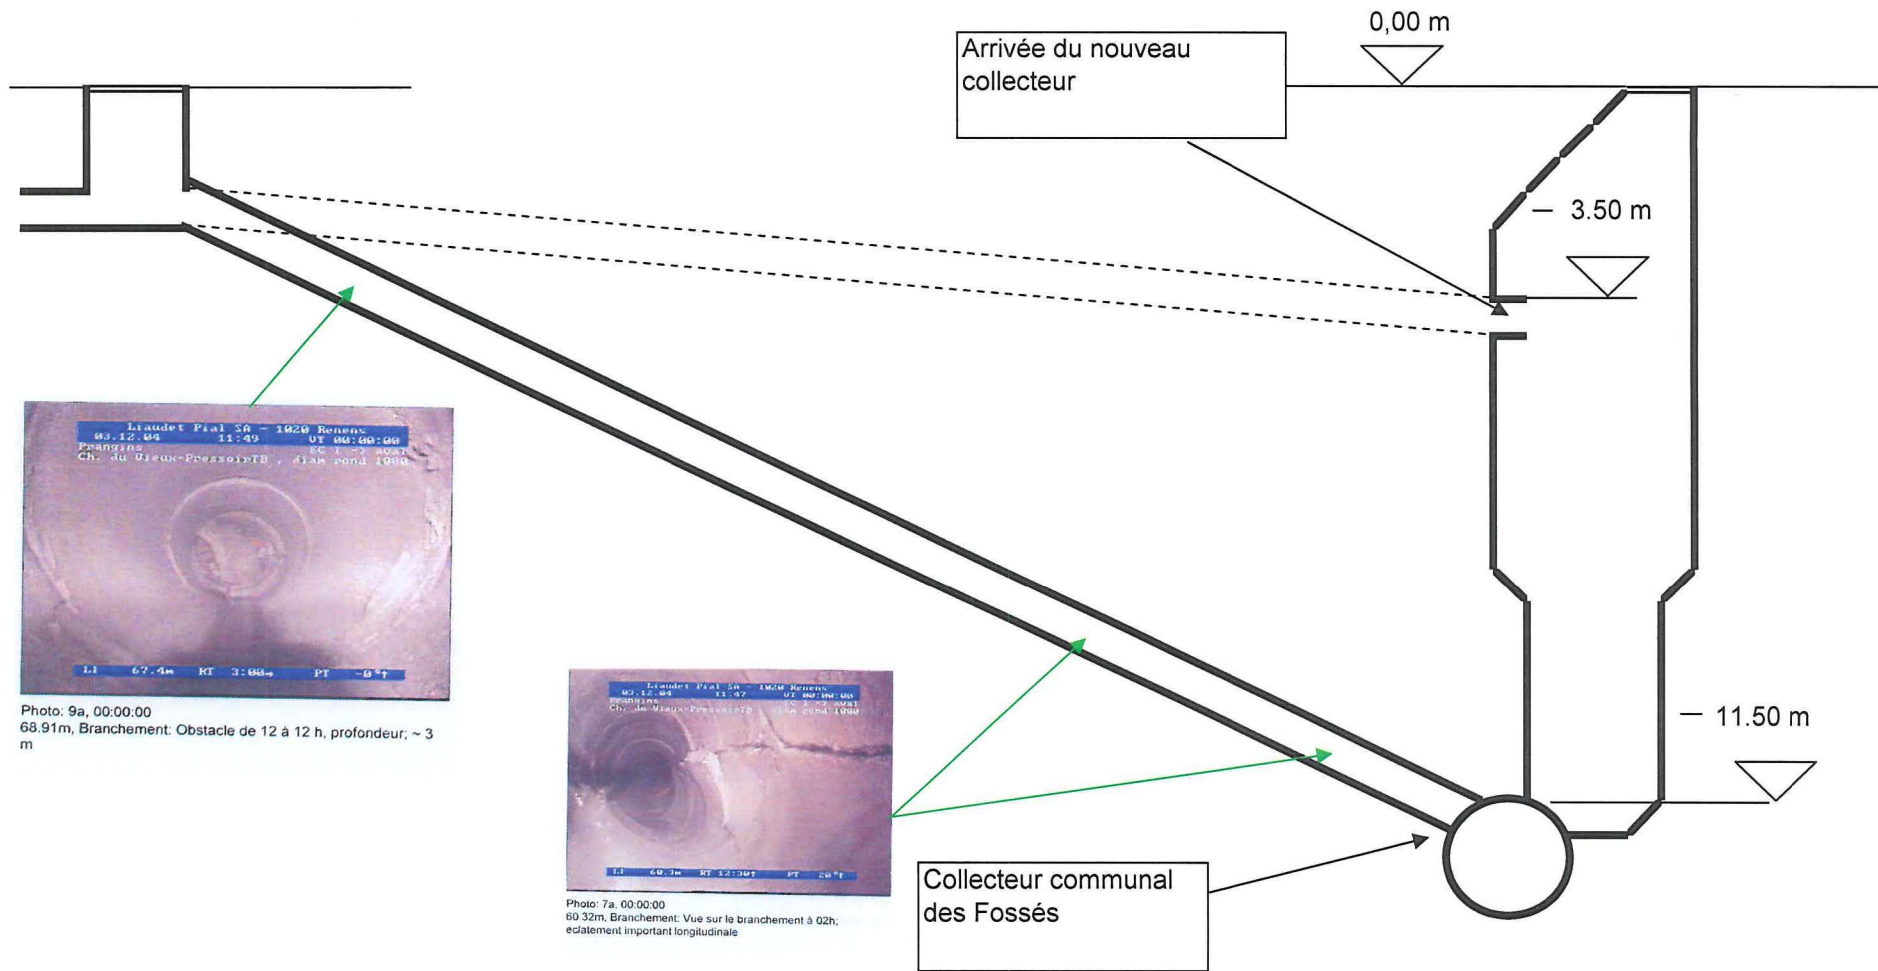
0,00 m

Arrivée du nouveau collecteur

— 3.50 m

— 11.50 m

Liaudet Pial SA - 1020 Renens
03.12.04 11:49 VT 00:00:00
Peangins EC 1 -> aval
Ch. du Vieux-PressoirTB , diam rond 1000

LI 67.4m RT 3:00 PT -0°

Photo: 9a, 00:00:00
68.91m, Branchement: Obstacle de 12 à 12 h, profondeur; ~ 3 m

Liaudet Pial SA - 1020 Renens
03.12.04 11:47 VT 00:00:00
Peangins EC 1 -> aval
Ch. du Vieux-PressoirTB diam rond 1000

LI 60.3m RT 12:30 PT 20°

Photo: 7a, 00:00:00
60.32m, Branchement: Vue sur le branchement à 02h; eclatement important longitudinale

Collecteur communal des Fossés